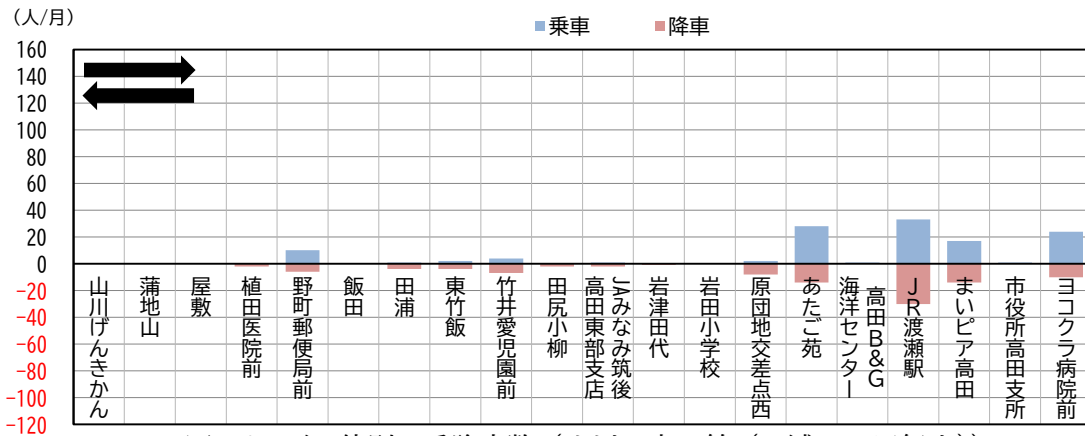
（人/月）

乗車　降車

160
140
120
100
80
60
40
20
0
-20
-40
-60
-80
-100
-120

山川げんきかん
蒲地山
屋敷
植田医院前
野町郵便局前
飯田
田浦
東竹飯
竹井愛児園前
田尻小柳
高田東部支店
JAみなみ筑後
岩津田代
岩田小学校
原団地交差点西
あたご苑
海洋センター
高田B&G
JR渡瀬駅
まいピア高田
市役所高田支所
ヨコクラ病院前